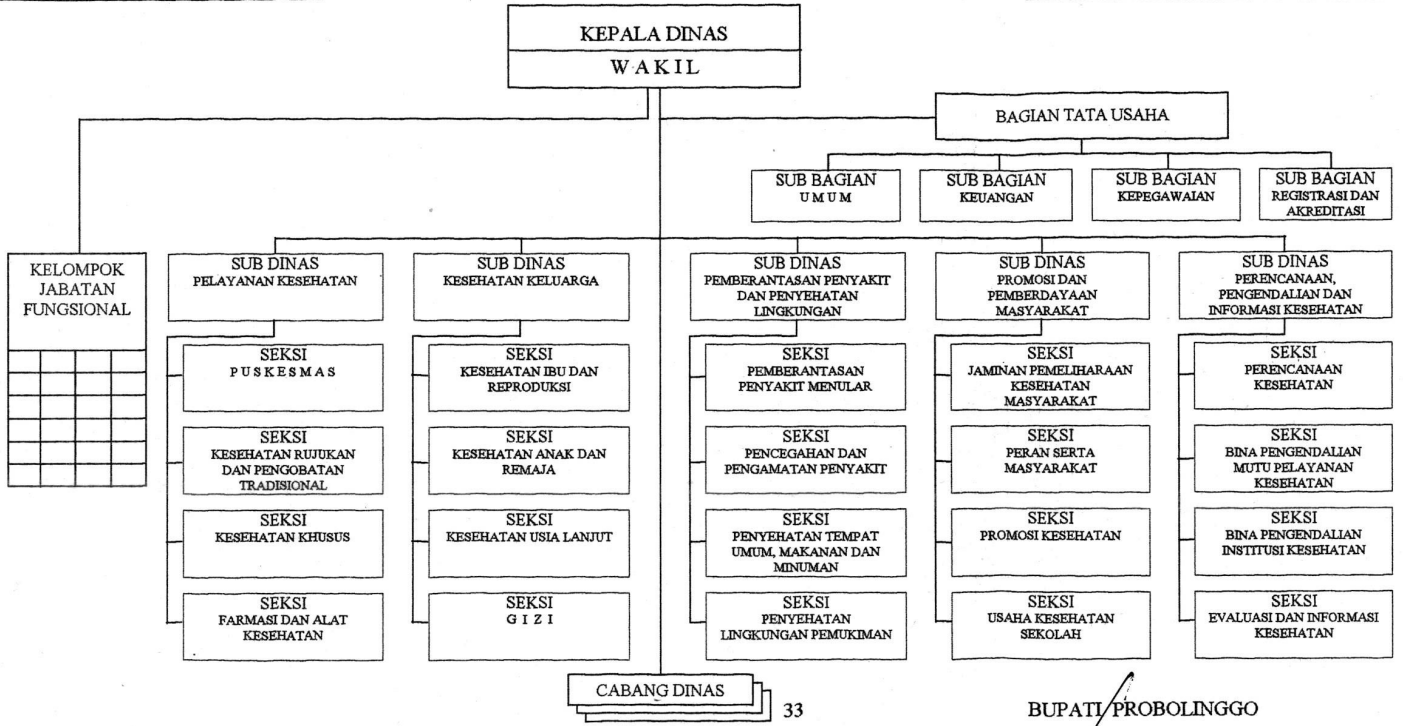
KEPALA DINAS
WAKIL

BAGIAN TATA USAHA

SUB BAGIAN UMUM

SUB BAGIAN KEUANGAN

SUB BAGIAN KEPEGAWAIAN

SUB BAGIAN REGISTRASI DAN AKREDITASI

KELOMPOK JABATAN FUNGSIONAL

SUB DINAS PELAYANAN KESEHATAN

SEKSI PUSKESMAS

SEKSI KESEHATAN RUJUKAN DAN PENGOBATAN TRADISIONAL

SEKSI KESEHATAN KHUSUS

SEKSI FARMASI DAN ALAT KESEHATAN

SUB DINAS KESEHATAN KELUARGA

SEKSI KESEHATAN IBU DAN REPRODUKSI

SEKSI KESEHATAN ANAK DAN REMAJA

SEKSI KESEHATAN USIA LANJUT

SEKSI GIZI

SUB DINAS PEMBERANTASAN PENYAKIT DAN PENYEHATAN LINGKUNGAN

SEKSI PEMBERANTASAN PENYAKIT MENULAR

SEKSI PENCEGAHAN DAN PENGAMATAN PENYAKIT

SEKSI PENYEHATAN TEMPAT UMUM, MAKANAN DAN MINUMAN

SEKSI PENYEHATAN LINGKUNGAN PEMUKIMAN

SUB DINAS PROMOSI DAN PEMBERDAYAAN MASYARAKAT

SEKSI JAMINAN PEMELIHARAAN KESEHATAN MASYARAKAT

SEKSI PERAN SERTA MASYARAKAT

SEKSI PROMOSI KESEHATAN

SEKSI USAHA KESEHATAN SEKOLAH

SUB DINAS PERENCANAAN, PENGENDALIAN DAN INFORMASI KESEHATAN

SEKSI PERENCANAAN KESEHATAN

SEKSI BINA PENGENDALIAN MUTU PELAYANAN KESEHATAN

SEKSI BINA PENGENDALIAN INSTITUSI KESEHATAN

SEKSI EVALUASI DAN INFORMASI KESEHATAN

CABANG DINAS

33

BUPATI PROBOLINGGO